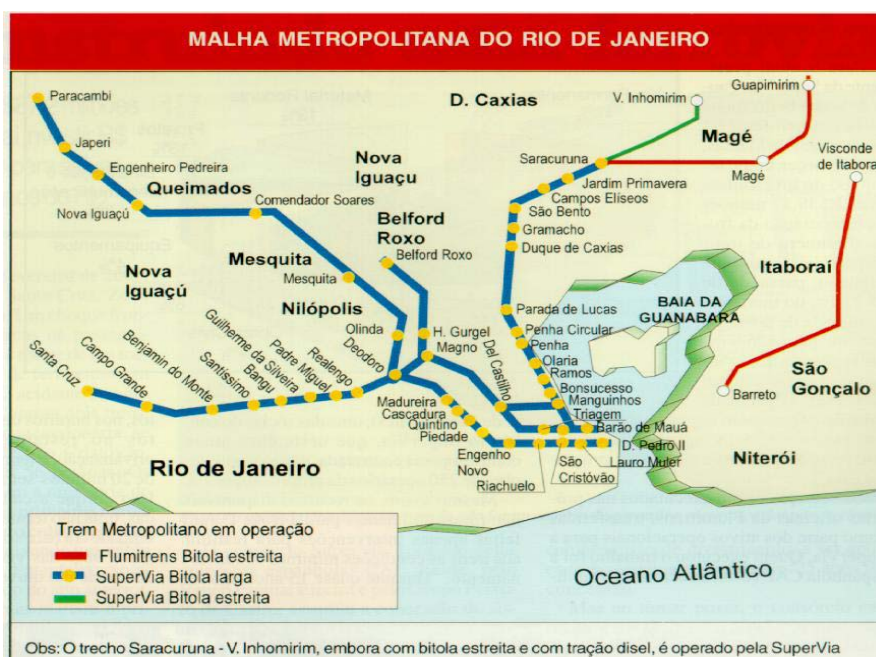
MALHA METROPOLITANA DO RIO DE JANEIRO

Paracambi
Japeri
Engenheiro Pedreira
Queimados
Nova Iguaçú
Comendador Soares
Nova Iguaçu
D. Caxias
V. Inhomirim
Guapimirim
Magé
Saracuruna
Magé
Visconde de Itaboraí
Jardim Primavera
Campos Elíseos
São Bento
Gramacho
Duque de Caxias
Belford Roxo
Belford Roxo
Mesquita
Mesquita
Nova Iguaçú
Nilópolis
Itaboraí
Parada de Lucas
BAIA DA GUANABARA
Olinda
H. Gurgel
Magno
Del Castilho
Penha Circular
Penha
Olaria
Ramos
Bonsucesso
Manguinhos
Triagem
Barão de Mauá
D. Pedro II
Lauro Muler
São Cristóvão
São Gonçalo
Barreto
Deodoro
Realengo
Padre Miguel
Bangu
Guilherme da Silveira
Santíssimo
Benjamin do Monte
Campo Grande
Santa Cruz
Madureira
Cascadura
Quintino
Piedade
Engenho Novo
Riachuelo
Rio de Janeiro
Niterói

Trem Metropolitano em operação
Flumitrens Bitola estreita
SuperVia Bitola larga
SuperVia Bitola estreita

Oceano Atlântico

Obs: O trecho Saracuruna - V. Inhomirim, embora com bitola estreita e com tração disel, é operado pela SuperVia